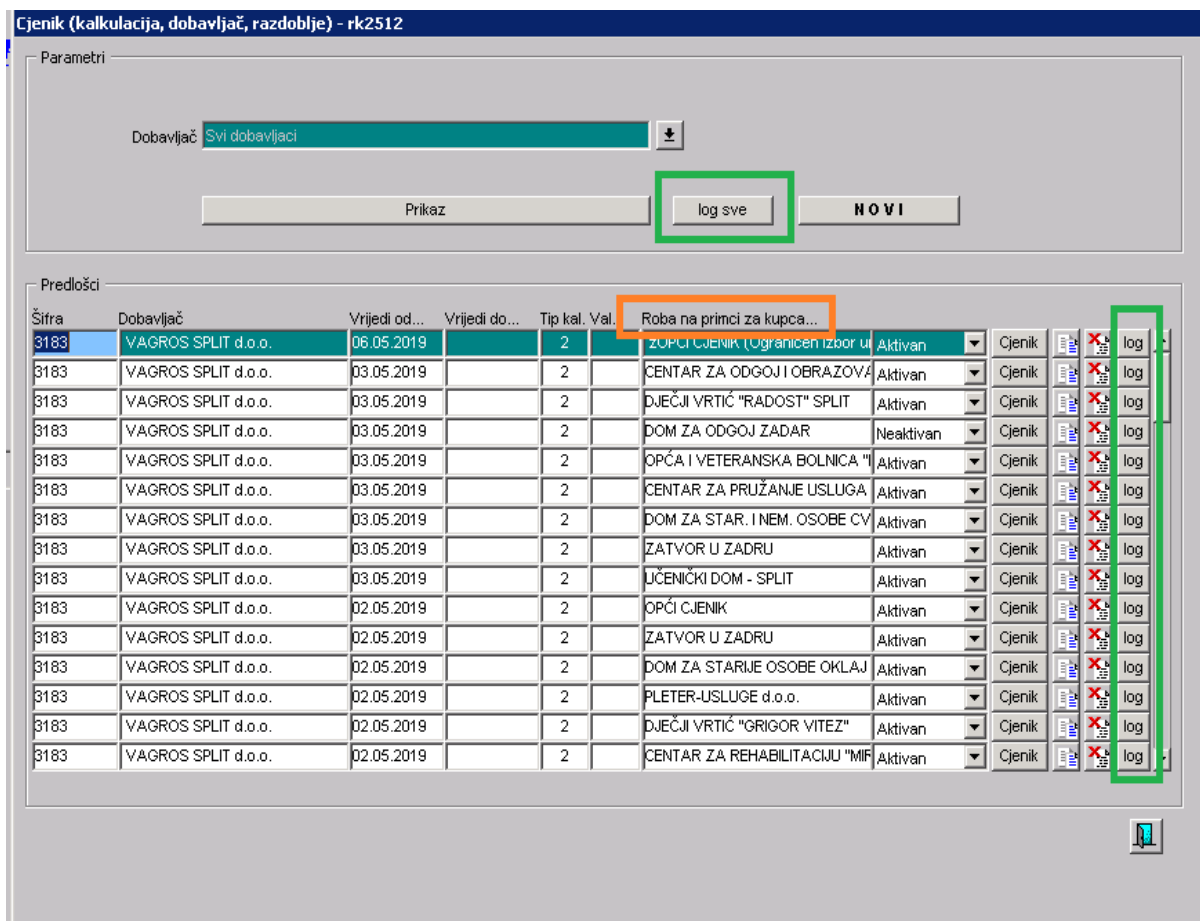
Cjenik (kalkulacija, dobavljač, razdoblje) - rk2512

Parametri

Dobavljač Svi dobavljaci

Prikaz

log sve

N O V I

Predlošci

| Šifra | Dobavljač | Vrijedi od... | Vrijedi do... | Tip kal. | Val. | Roba na primci za kupca... | | | | | |
|---|---|---|---|---|---|---|---|---|---|---|---|
| 3183 | VAGROS SPLIT d.o.o. | 06.05.2019 | | 2 | | ZOPCI CJENIK (Ograničen izbor u | Aktivan | Cjenik | | | log |
| 3183 | VAGROS SPLIT d.o.o. | 03.05.2019 | | 2 | | CENTAR ZA ODGOJ I OBRAZOVA | Aktivan | Cjenik | | | log |
| 3183 | VAGROS SPLIT d.o.o. | 03.05.2019 | | 2 | | DJEČJI VRTIĆ "RADOST" SPLIT | Aktivan | Cjenik | | | log |
| 3183 | VAGROS SPLIT d.o.o. | 03.05.2019 | | 2 | | DOM ZA ODGOJ ZADAR | Neaktivan | Cjenik | | | log |
| 3183 | VAGROS SPLIT d.o.o. | 03.05.2019 | | 2 | | OPĆA I VETERANSKA BOLNICA "I | Aktivan | Cjenik | | | log |
| 3183 | VAGROS SPLIT d.o.o. | 03.05.2019 | | 2 | | CENTAR ZA PRUŽANJE USLUGA | Aktivan | Cjenik | | | log |
| 3183 | VAGROS SPLIT d.o.o. | 03.05.2019 | | 2 | | DOM ZA STAR. I NEM. OSOBE CV | Aktivan | Cjenik | | | log |
| 3183 | VAGROS SPLIT d.o.o. | 03.05.2019 | | 2 | | ZATVOR U ZADRU | Aktivan | Cjenik | | | log |
| 3183 | VAGROS SPLIT d.o.o. | 03.05.2019 | | 2 | | UČENIČKI DOM - SPLIT | Aktivan | Cjenik | | | log |
| 3183 | VAGROS SPLIT d.o.o. | 02.05.2019 | | 2 | | OPĆI CJENIK | Aktivan | Cjenik | | | log |
| 3183 | VAGROS SPLIT d.o.o. | 02.05.2019 | | 2 | | ZATVOR U ZADRU | Aktivan | Cjenik | | | log |
| 3183 | VAGROS SPLIT d.o.o. | 02.05.2019 | | 2 | | DOM ZA STARIJE OSOBE OKLAJ | Aktivan | Cjenik | | | log |
| 3183 | VAGROS SPLIT d.o.o. | 02.05.2019 | | 2 | | PLETER-USLUGE d.o.o. | Aktivan | Cjenik | | | log |
| 3183 | VAGROS SPLIT d.o.o. | 02.05.2019 | | 2 | | DJEČJI VRTIĆ "GRIGOR VITEZ" | Aktivan | Cjenik | | | log |
| 3183 | VAGROS SPLIT d.o.o. | 02.05.2019 | | 2 | | CENTAR ZA REHABILITACIJU "MIR | Aktivan | Cjenik | | | log |